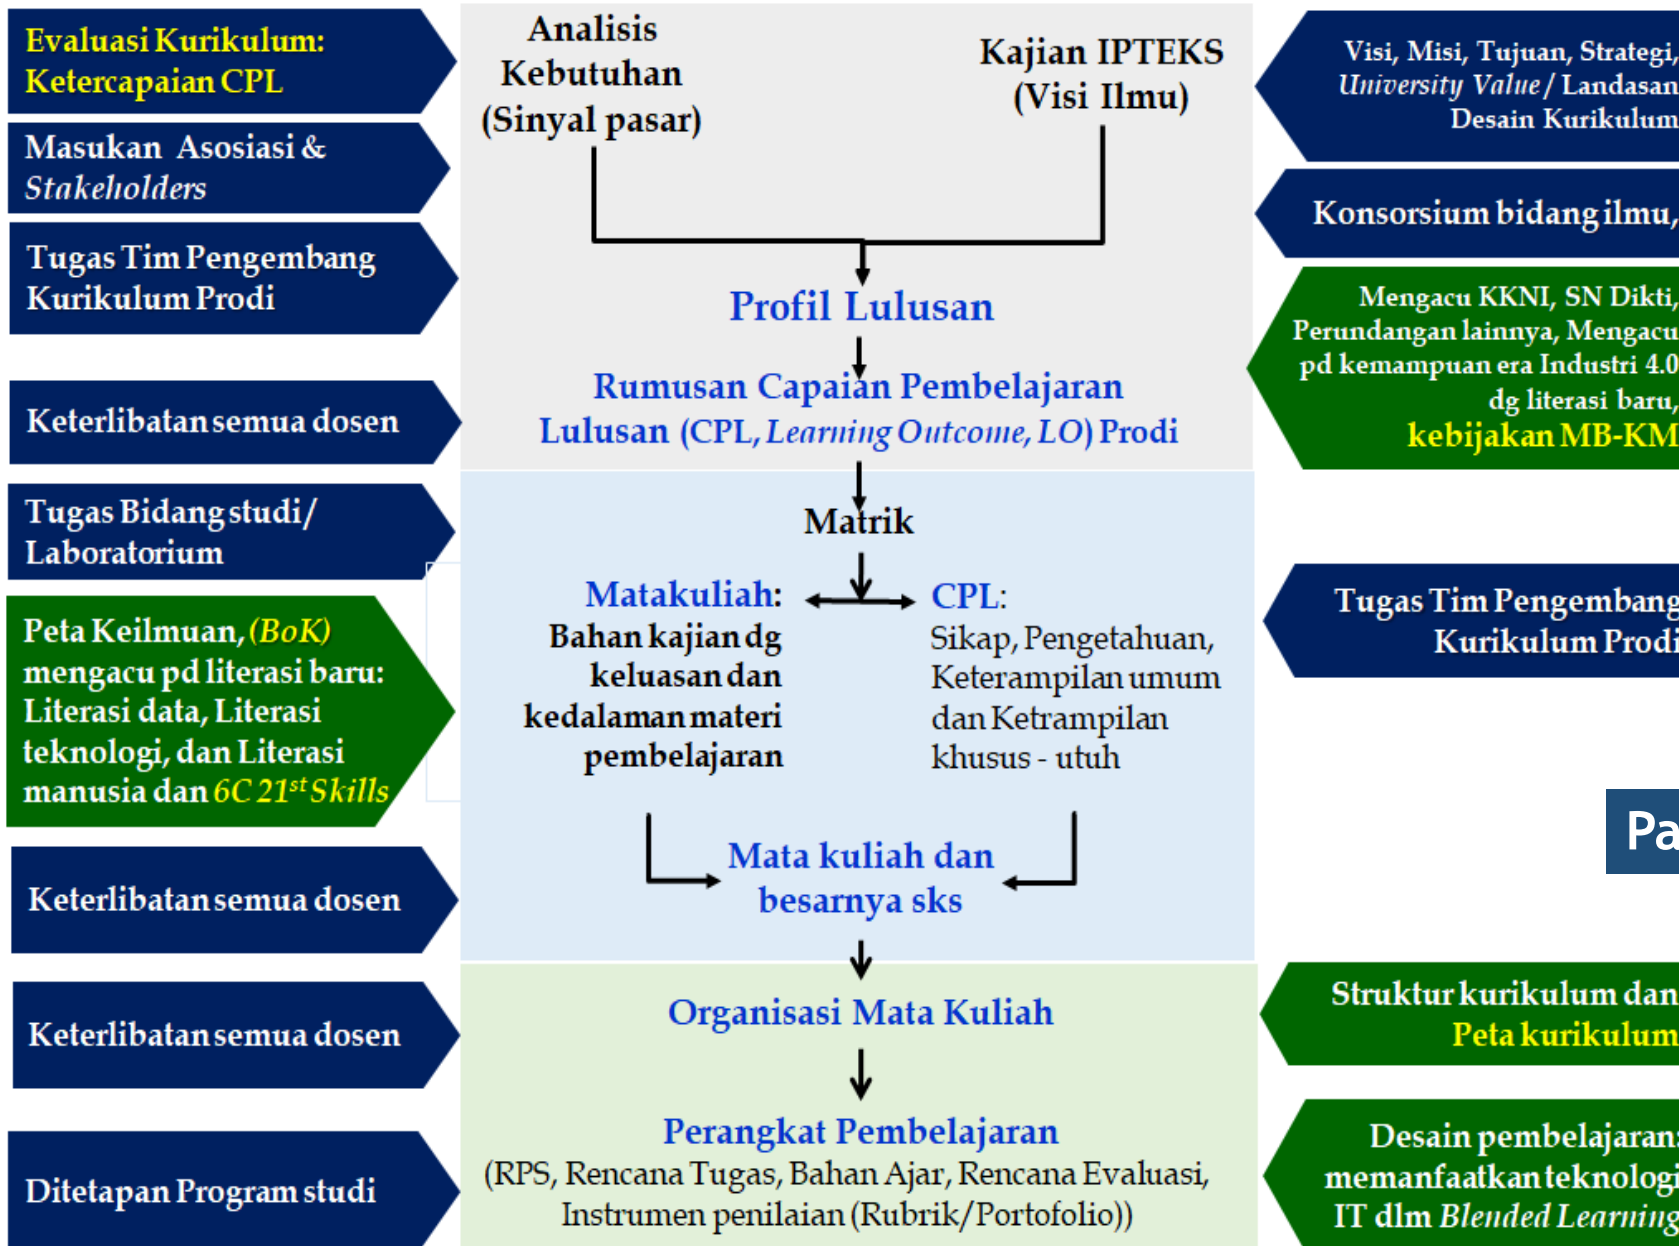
Evaluasi Kurikulum: Ketercapaian CPL

Masukan Asosiasi & *Stakeholders*

Tugas Tim Pengembang Kurikulum Prodi

Keterlibatan semua dosen

Tugas Bidang studi/ Laboratorium

Peta Keilmuan, *(BoK)* mengacu pd literasi baru: Literasi data, Literasi teknologi, dan Literasi manusia dan *6C 21$^{st}$ Skills*

Keterlibatan semua dosen

Keterlibatan semua dosen

Ditetapan Program studi

Analisis Kebutuhan (Sinyal pasar)

Kajian IPTEKS (Visi Ilmu)

Profil Lulusan

Rumusan Capaian Pembelajaran Lulusan (CPL, *Learning Outcome, LO*) Prodi

Matrik

Matakuliah: Bahan kajian dg keluasan dan kedalaman materi pembelajaran

CPL: Sikap, Pengetahuan, Keterampilan umum dan Ketrampilan khusus - utuh

Mata kuliah dan besarnya sks

Organisasi Mata Kuliah

Perangkat Pembelajaran (RPS, Rencana Tugas, Bahan Ajar, Rencana Evaluasi, Instrumen penilaian (Rubrik/Portofolio))

Visi, Misi, Tujuan, Strategi, *University Value* / Landasan Desain Kurikulum

Konsorsium bidang ilmu,

Mengacu KKNI, SN Dikti, Perundangan lainnya, Mengacu pd kemampuan era Industri 4.0 dg literasi baru, kebijakan MB-KM

Tugas Tim Pengembang Kurikulum Prodi

Pa

Struktur kurikulum dan Peta kurikulum

Desain pembelajaran memanfaatkan teknologi IT dlm *Blended Learning*